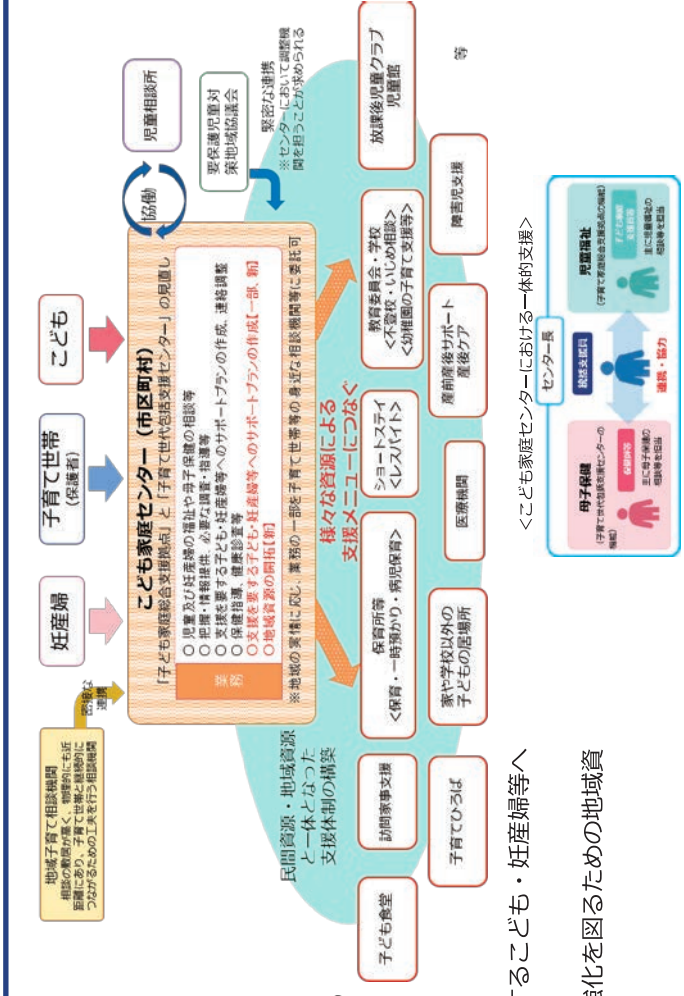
妊産婦

子育て世帯
（保護者）

こども

児童相談所

協働

要保護児童対策地域協議会

緊密な連携
※センターにおいて調整機関を担うことが求められる

地域子育て相談機関
相談の敷居が低く、物理的にも近距離にあり、子育て世帯と継続的につながるための工夫を行う相談機関

密接な連携

こども家庭センター（市区町村）
「子ども家庭総合支援拠点」と「子育て世代包括支援センター」の見直し

業務
○ 児童及び妊産婦の福祉や母子保健の相談等
○ 把握・情報提供、必要な調査・指導等
○ 支援を要する子ども・妊産婦等へのサポートプランの作成、連絡調整
○ 保健指導、健康診査等
○ 支援を要する子ども・妊産婦等へのサポートプランの作成【一部、新】
○ 地域資源の開拓【新】

※ 地域の実情に応じ、業務の一部を子育て世帯等の身近な相談機関等に委託可

民間資源・地域資源と一体となった支援体制の構築

様々な資源による支援メニューにつなぐ

保育所等
＜保育・一時預かり・病児保育＞

ショートステイ
＜レスパイト＞

教育委員会・学校
＜不登校、いじめ相談＞
＜幼稚園の子育て支援等＞

放課後児童クラブ
児童館

訪問家事支援

家や学校以外の子どもの居場所

医療機関

産前産後サポート
産後ケア

障害児支援

子育てひろば

子ども食堂

等

＜こども家庭センターにおける一体的支援＞

センター長

統括支援員

母子保健
（子育て世代包括支援センターの機能）

保健師等
主に妊産婦や乳幼児の保護者の相談等を担当

児童福祉
（子ども家庭総合支援拠点の機能）

子ども家庭支援員等
主に児童や保護者の相談等を担当

連携・協力

るこども・妊産婦等へ

化を図るための地域資